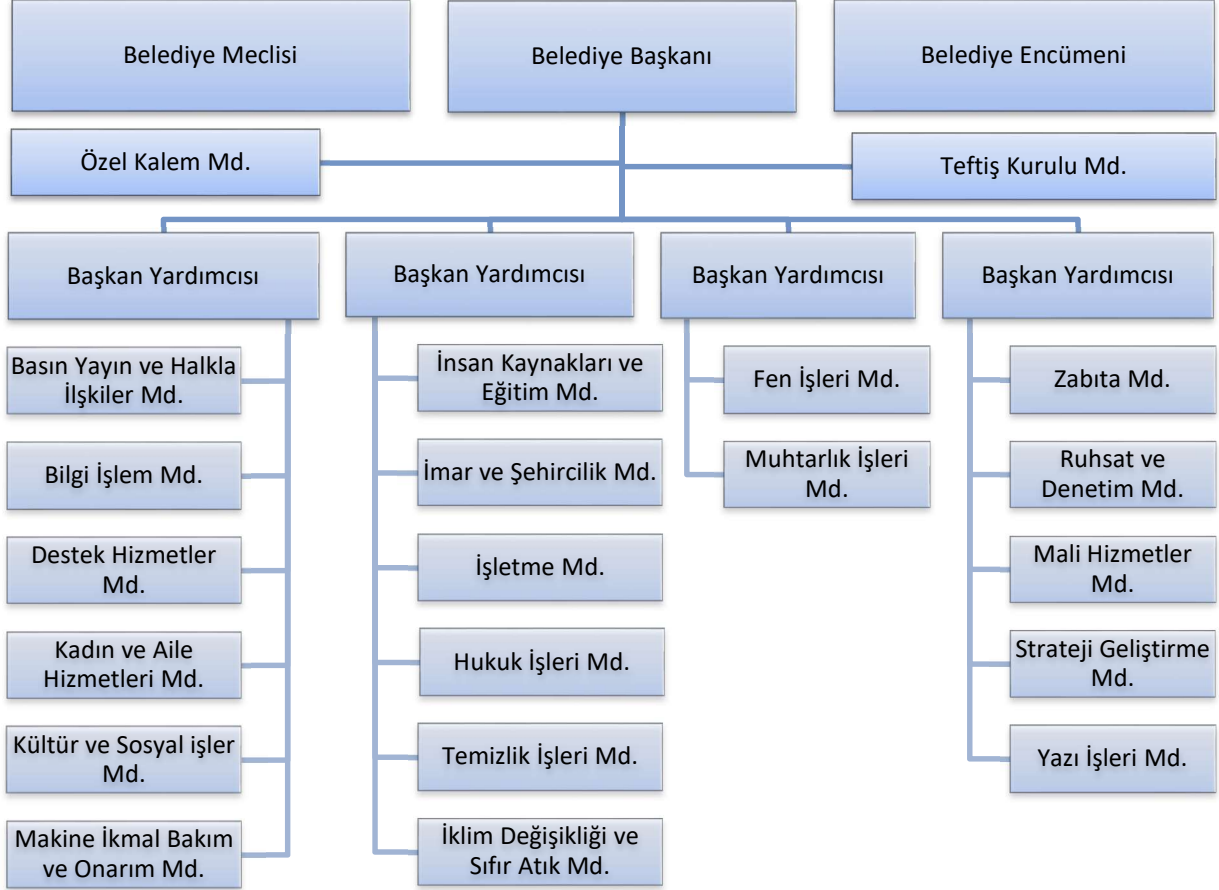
Belediye Meclisi

Belediye Başkanı

Belediye Encümeni

Özel Kalem Md.

Teftiş Kurulu Md.

Başkan Yardımcısı

Basın Yayın ve Halkla İlşkiler Md.

Bilgi İşlem Md.

Destek Hizmetler Md.

Kadın ve Aile Hizmetleri Md.

Kültür ve Sosyal işler Md.

Makine İkmal Bakım ve Onarım Md.

Başkan Yardımcısı

İnsan Kaynakları ve Eğitim Md.

İmar ve Şehircilik Md.

İşletme Md.

Hukuk İşleri Md.

Temizlik İşleri Md.

İklim Değişikliği ve Sıfır Atık Md.

Başkan Yardımcısı

Fen İşleri Md.

Muhtarlık İşleri Md.

Başkan Yardımcısı

Zabıta Md.

Ruhsat ve Denetim Md.

Mali Hizmetler Md.

Strateji Geliştirme Md.

Yazı İşleri Md.